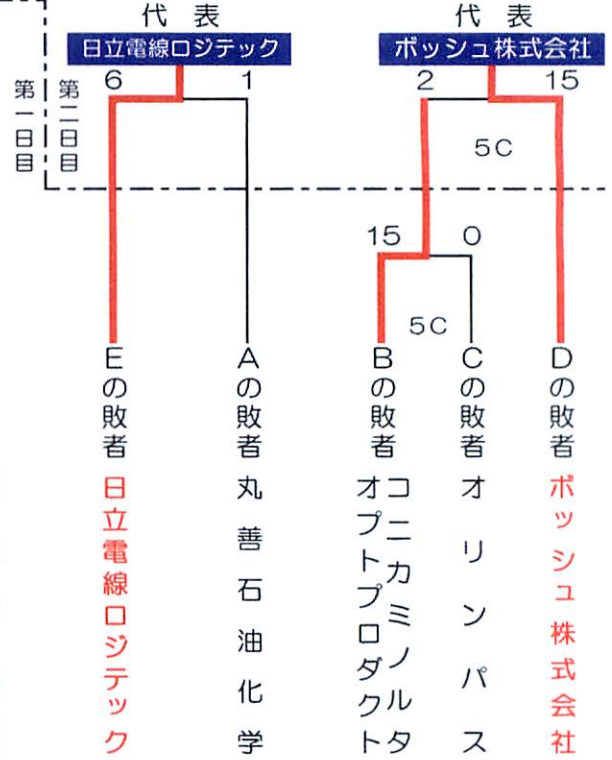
代表
日立電線ロジテック

代表
ボッシュ株式会社

第一日目

第二日目

6 1

2 15

5C

15 0

5C

Eの敗者
日立電線ロジテック

Aの敗者
丸善石油化学

Bの敗者
コニカミノルタオプトプロダクト

Cの敗者
オリンパス

Dの敗者
ボッシュ株式会社